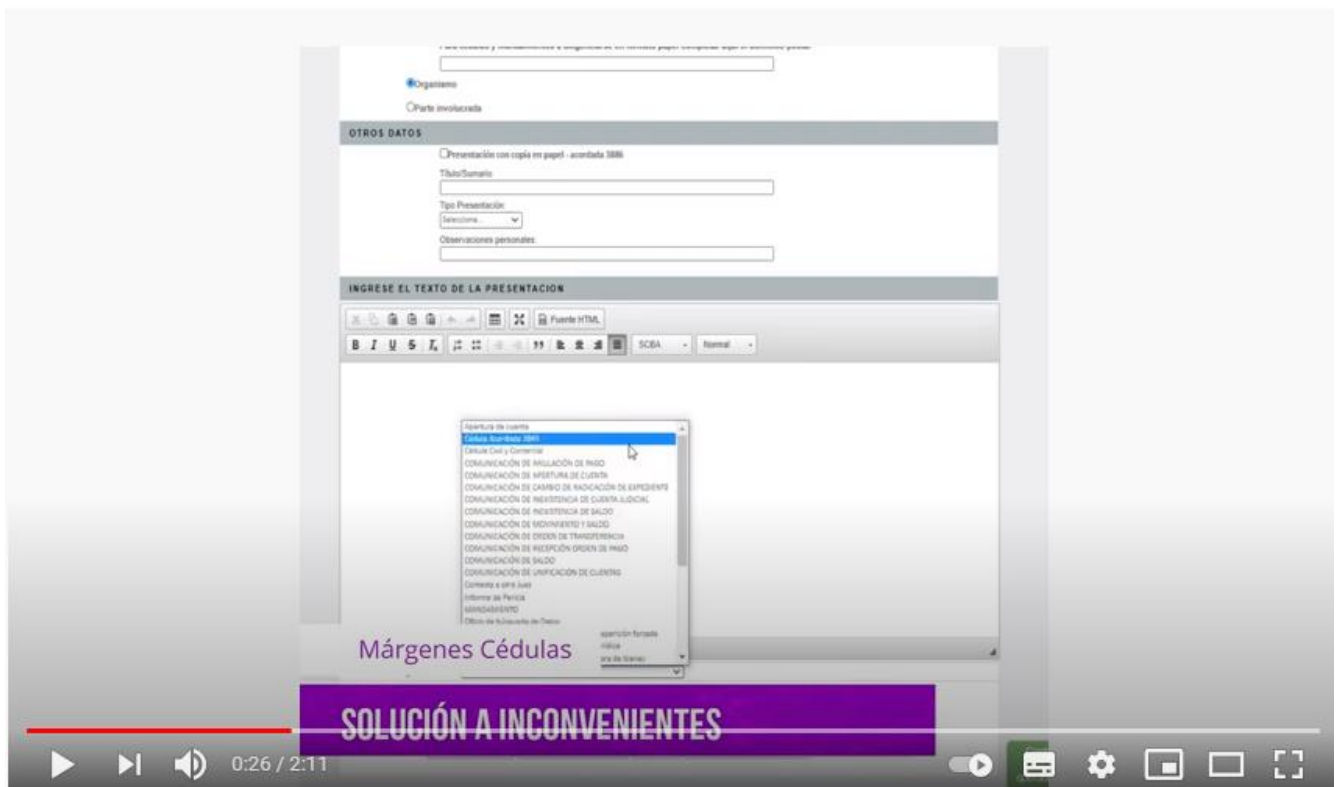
Organismo

Parte involucrada

OTROS DATOS

Presentación con copia en papel - acordada 3886

Título/Sumario:

Tipo Presentación:

Selecciona...

Observaciones personales:

INGRESE EL TEXTO DE LA PRESENTACION

Fuente HTML

SCBA

Normal

Apertura de cuenta
Cédula Acordada 3845
Cédula Civil y Comercial
COMUNICACIÓN DE ANULACIÓN DE PAGO
COMUNICACIÓN DE APERTURA DE CUENTA
COMUNICACIÓN DE CAMBIO DE RADICACIÓN DE EXPEDIENTE
COMUNICACIÓN DE INEXISTENCIA DE CUENTA JUDICIAL
COMUNICACIÓN DE INEXISTENCIA DE SALDO
COMUNICACIÓN DE MOVIMIENTO Y SALDO
COMUNICACIÓN DE ORDEN DE TRANSFERENCIA
COMUNICACIÓN DE RECEPCIÓN ORDEN DE PAGO
COMUNICACIÓN DE SALDO
COMUNICACIÓN DE UNIFICACIÓN DE CUENTAS
Contesta a otro Juez
Informe de Pericia
MANDAMIENTO
Oficio de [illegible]

Márgenes Cédulas

SOLUCIÓN A INCONVENIENTES

0:26 / 2:11